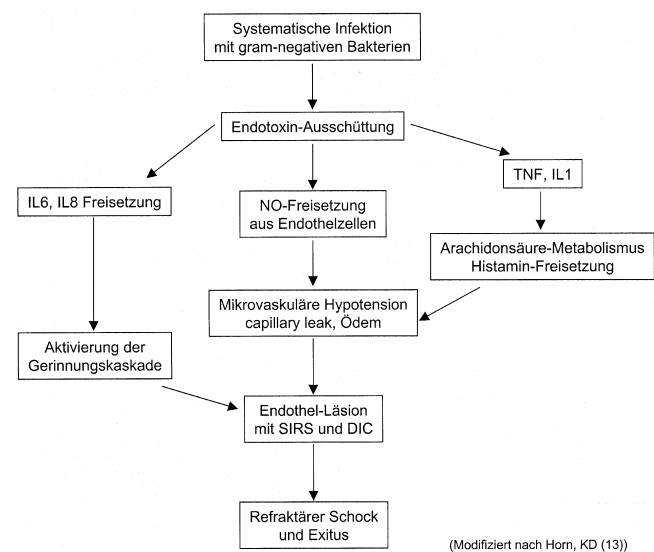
Systematische Infektion mit gram-negativen Bakterien

Endotoxin-Ausschüttung

IL6, IL8 Freisetzung

NO-Freisetzung aus Endothelzellen

TNF, IL1

Arachidonsäure-Metabolismus Histamin-Freisetzung

Mikrovaskuläre Hypotension capillary leak, Ödem

Aktivierung der Gerinnungskaskade

Endothel-Läsion mit SIRS und DIC

Refraktärer Schock und Exitus

(Modifiziert nach Horn, KD (13))